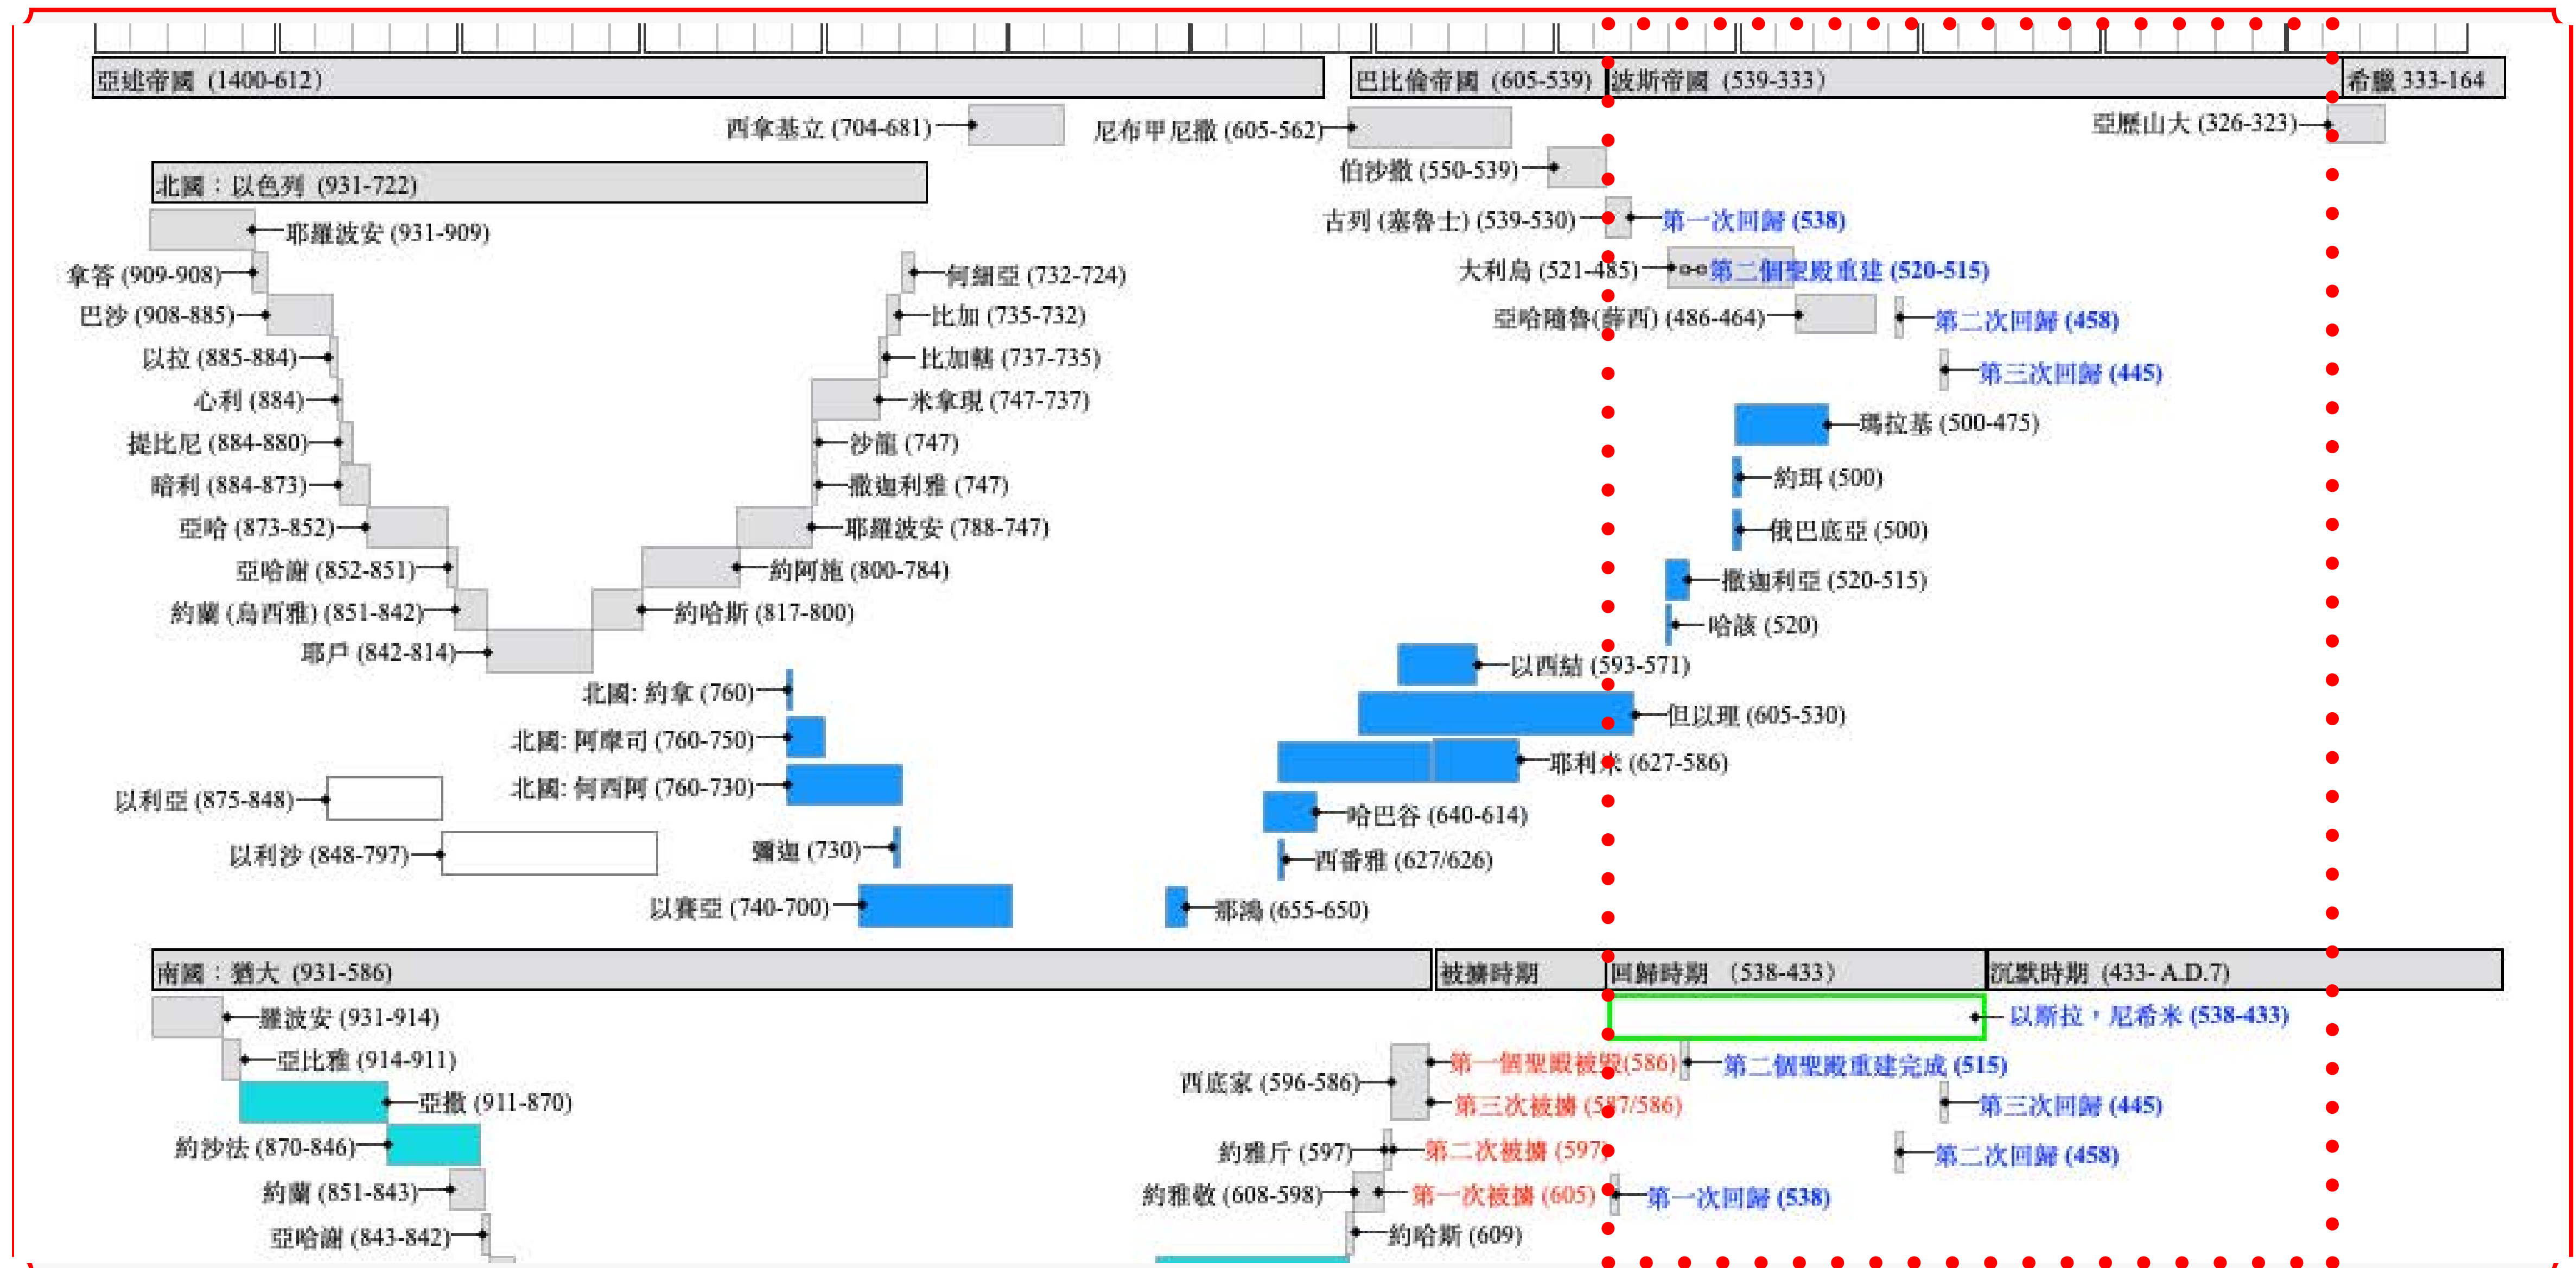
亞述帝國 (1400-612)
巴比倫帝國 (605-539)
波斯帝國 (539-333)
希臘 333-164

西拿基立 (704-681)
尼布甲尼撒 (605-562)
亞歷山大 (326-323)
伯沙撒 (550-539)

北國：以色列 (931-722)
古列 (塞魯士) (539-530)
第一次回歸 (538)
耶羅波安 (931-909)
大利烏 (521-485)
第二個聖殿重建 (520-515)
拿答 (909-908)
何細亞 (732-724)
巴沙 (908-885)
比加 (735-732)
亞哈隨魯(薛西) (486-464)
第二次回歸 (458)
以拉 (885-884)
比加轄 (737-735)
第三次回歸 (445)
心利 (884)
米拿現 (747-737)
提比尼 (884-880)
沙龍 (747)
瑪拉基 (500-475)
暗利 (884-873)
撒迦利雅 (747)
約珥 (500)
亞哈 (873-852)
耶羅波安 (788-747)
俄巴底亞 (500)
亞哈謝 (852-851)
約阿施 (800-784)
撒迦利亞 (520-515)
約蘭 (烏西雅) (851-842)
約哈斯 (817-800)
哈該 (520)
耶戶 (842-814)
以西結 (593-571)
北國: 約拿 (760)
但以理 (605-530)
北國: 阿摩司 (760-750)
耶利米 (627-586)
北國: 何西阿 (760-730)
以利亞 (875-848)
哈巴谷 (640-614)
以利沙 (848-797)
彌迦 (730)
西番雅 (627/626)
以賽亞 (740-700)
那鴻 (655-650)

南國：猶大 (931-586)
被擄時期
回歸時期 (538-433)
沉默時期 (433- A.D.7)
羅波安 (931-914)
以斯拉，尼希米 (538-433)
亞比雅 (914-911)
第一個聖殿被毀(586)
第二個聖殿重建完成 (515)
亞撒 (911-870)
西底家 (596-586)
第三次被擄 (587/586)
第三次回歸 (445)
約沙法 (870-846)
約雅斤 (597)
第二次被擄 (597)
第二次回歸 (458)
約蘭 (851-843)
約雅敬 (608-598)
第一次被擄 (605)
第一次回歸 (538)
亞哈謝 (843-842)
約哈斯 (609)